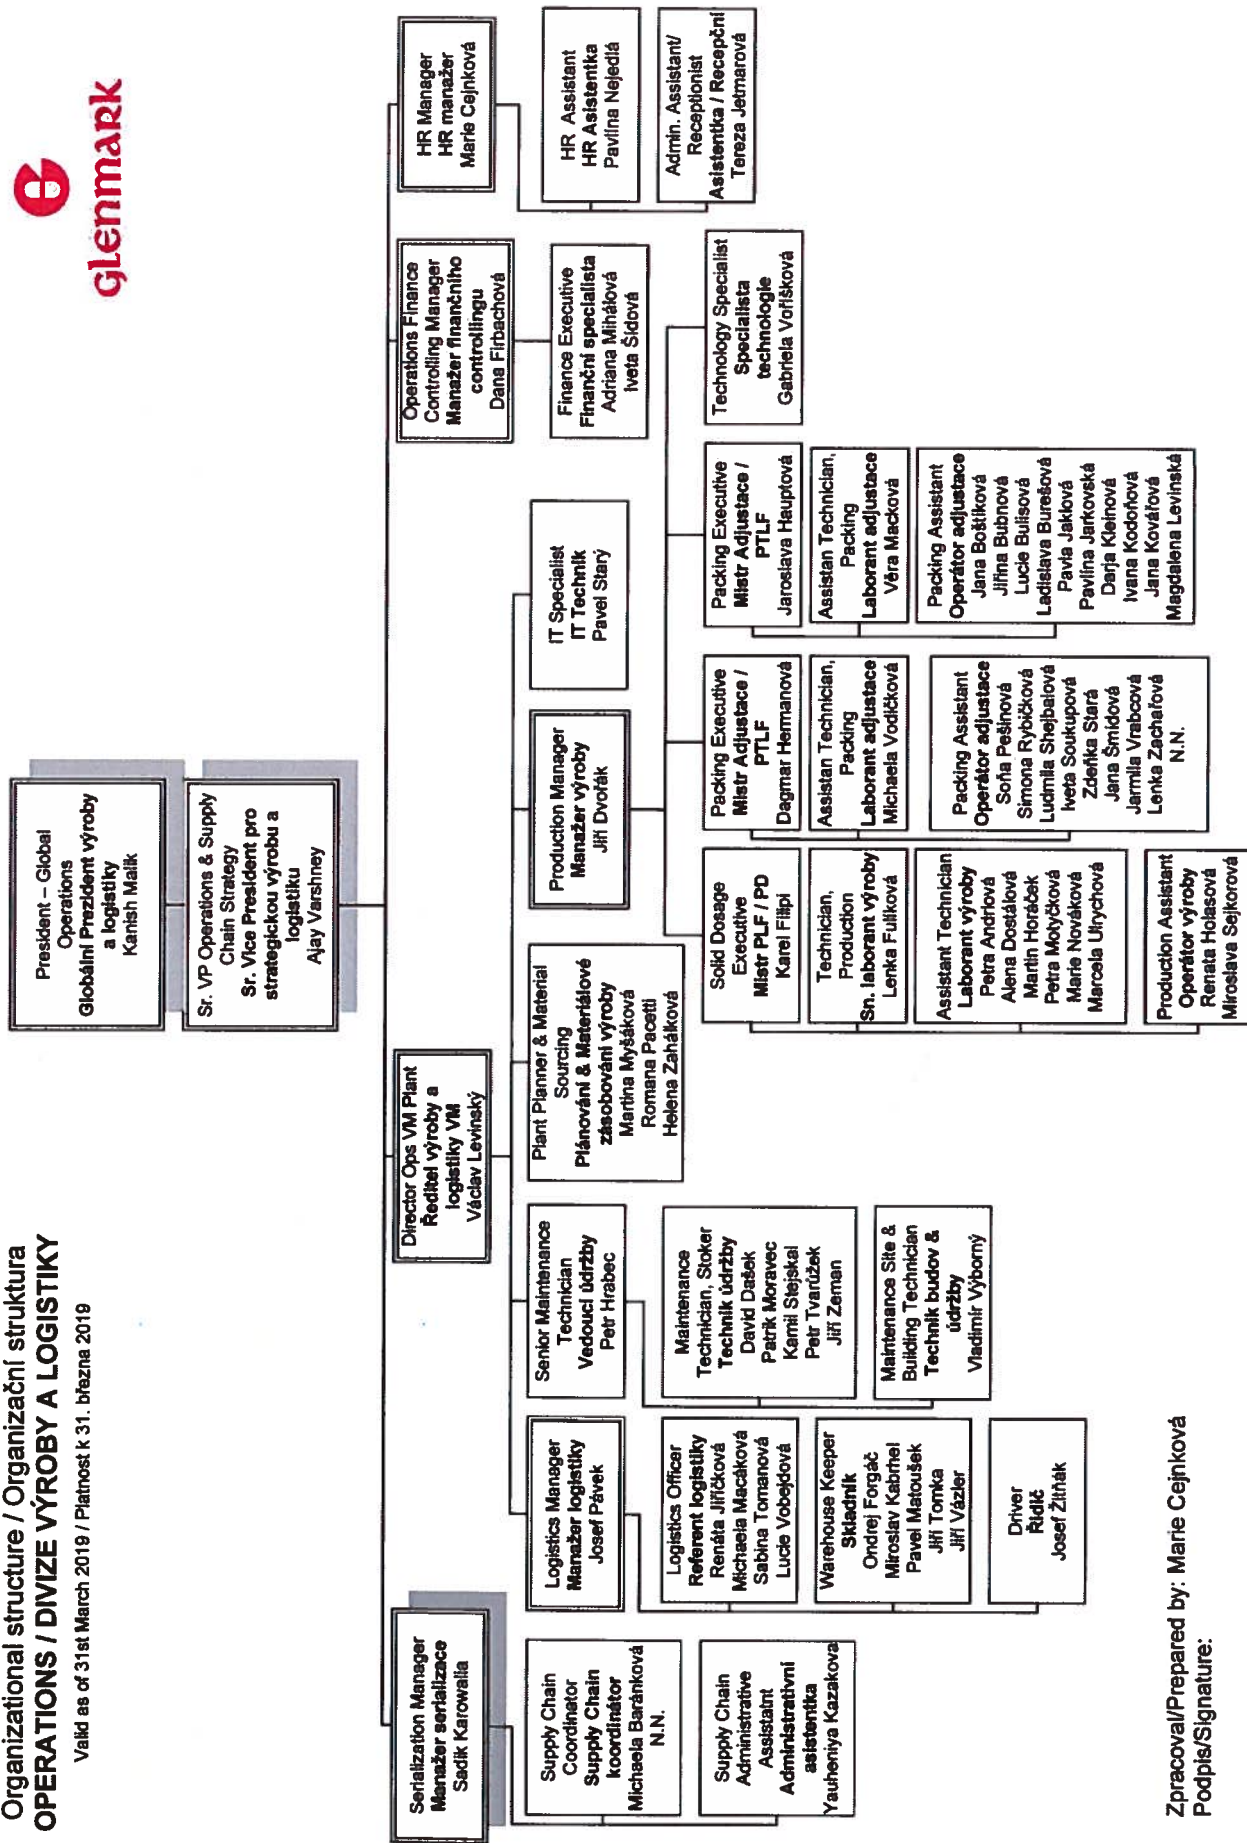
Organizational structure / Organizační struktura
OPERATIONS / DIVIZE VÝROBY A LOGISTIKY
Valid as of 31st March 2019 / Platnost k 31. března 2019

glenmark

President – Global Operations
Globální Prezident výroby a logistiky
Kanish Malik

Sr. VP Operations & Supply Chain Strategy
Sr. Vice President pro strategickou výrobu a logistiku
Ajay Varshney

Serialization Manager
Manažer serializace
Sadik Karowalia

Supply Chain Coordinator
Supply Chain koordinátor
Michaela Baránková
N.N.

Supply Chain Administrative Assistant
Administrativní asistentka
Yauheniya Kazakova

Director Ops VM Plant
Ředitel výroby a logistiky VM
Václav Levinský

Logistics Manager
Manažer logistiky
Josef Pávek

Logistics Officer
Referent logistiky
Renáta Jiříčková
Michaela Macáková
Sabina Tomanová
Lucie Vobejdová

Warehouse Keeper
Skladník
Ondřej Forgáč
Miroslav Kabrhel
Pavel Matoušek
Jiří Tomka
Jiří Vázler

Driver
Řidič
Josef Žitňák

Senior Maintenance Technician
Vedoucí údržby
Petr Hrabec

Maintenance Technician, Stoker
Technik údržby
David Dašek
Patrik Moravec
Kamil Stejskal
Petr Tvarůžek
Jiří Zeman

Maintenance Site & Building Technician
Technik budov & údržby
Vladimír Výborný

Plant Planner & Material Sourcing
Plánování & Materiálové zásobování výroby
Martina Myšáková
Romana Pacetti
Helena Zahálková

Production Manager
Manažer výroby
Jiří Dvořák

Solid Dosage Executive
Mistr PLF / PD
Karel Filipi

Technician, Production
Sn. laborant výroby
Lenka Fulková

Assistant Technician
Laborant výroby
Petra Andrlová
Alena Dostálková
Martin Horáček
Petra Motyčková
Marie Nováková
Marcela Ulrychová

Production Assistant
Operátor výroby
Renata Holasová
Miroslava Sejkorová

Packing Executive
Mistr Adjustace / PTLF
Dagmar Hermanová

Assistan Technician, Packing
Laborant adjustace
Michaela Vodičková

Packing Assistant
Operátor adjustace
Soňa Pešinová
Simona Rybičková
Ludmila Shejbalová
Iveta Soukupová
Zdeňka Stará
Jana Šmídová
Jarmila Vrabcová
Lenka Zachařová
N.N.

Packing Executive
Mistr Adjustace / PTLF
Jaroslava Hauptová

Assistan Technician, Packing
Laborant adjustace
Věra Macková

Packing Assistant
Operátor adjustace
Jana Boštíková
Jiřina Bubnová
Lucie Bulisová
Ladislava Burešová
Pavla Jarková
Pavlína Jarkovská
Darja Kleinová
Ivana Kodoňová
Jana Kovářová
Magdalena Levinská

Technology Specialist
Specialista technologie
Gabriela Voříšková

IT Specialist
IT Technik
Pavel Starý

Operations Finance Controlling Manager
Manažer finančního controllingu
Dana Firbachová

Finance Executive
Finanční specialista
Adriana Miháľová
Iveta Šídová

HR Manager
HR manažer
Marie Cejnková

HR Assistant
HR Asistentka
Pavlína Nejedlá

Admin. Assistant/ Receptionist
Asistentka / Recepční
Tereza Jetmarová

Zpracoval/Prepared by: Marie Cejnková
Podpis/Signature: